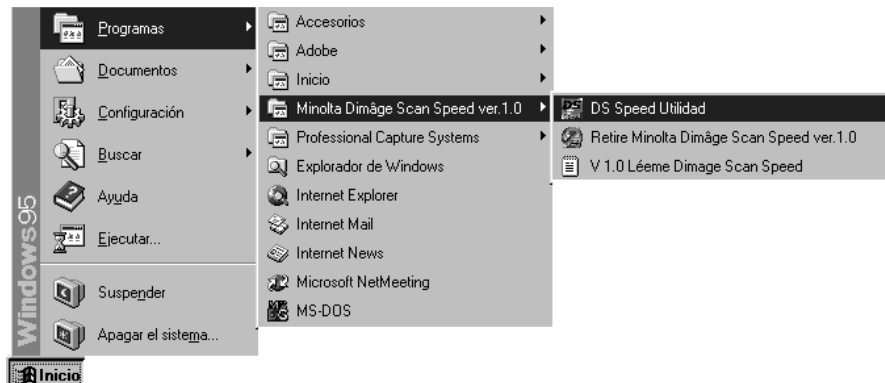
Windows95

Programas
Documentos
Configuración
Buscar
Ayuda
Ejecutar...
Suspender
Apagar el sistema...

Accesorios
Adobe
Inicio
Minolta Dimâge Scan Speed ver.1.0
Professional Capture Systems
Explorador de Windows
Internet Explorer
Internet Mail
Internet News
Microsoft NetMeeting
MS-DOS

DS Speed Utilidad
Retire Minolta Dimâge Scan Speed ver.1.0
V 1.0 Léeme Dimage Scan Speed

Inicio